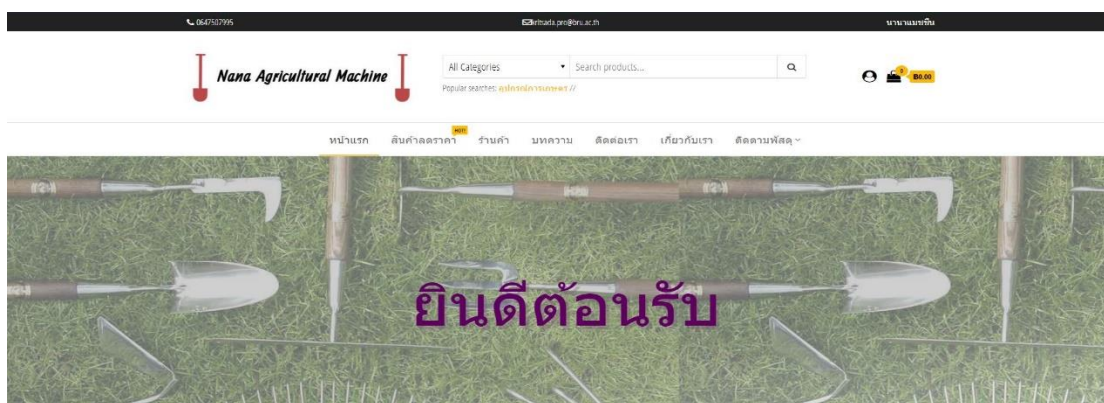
0647507995

kirtsada.pro@bru.ac.th

นานาแมชชีน

Nana Agricultural Machine

All Categories

Search products...

Popular searches: อุปกรณ์การเกษตร //

0

฿0.00

หน้าแรก

HOT

สินค้าลดราคา

ร้านค้า

บทความ

ติดต่อเรา

เกี่ยวกับเรา

ติดตามพัสดุ

ยินดีต้อนรับ